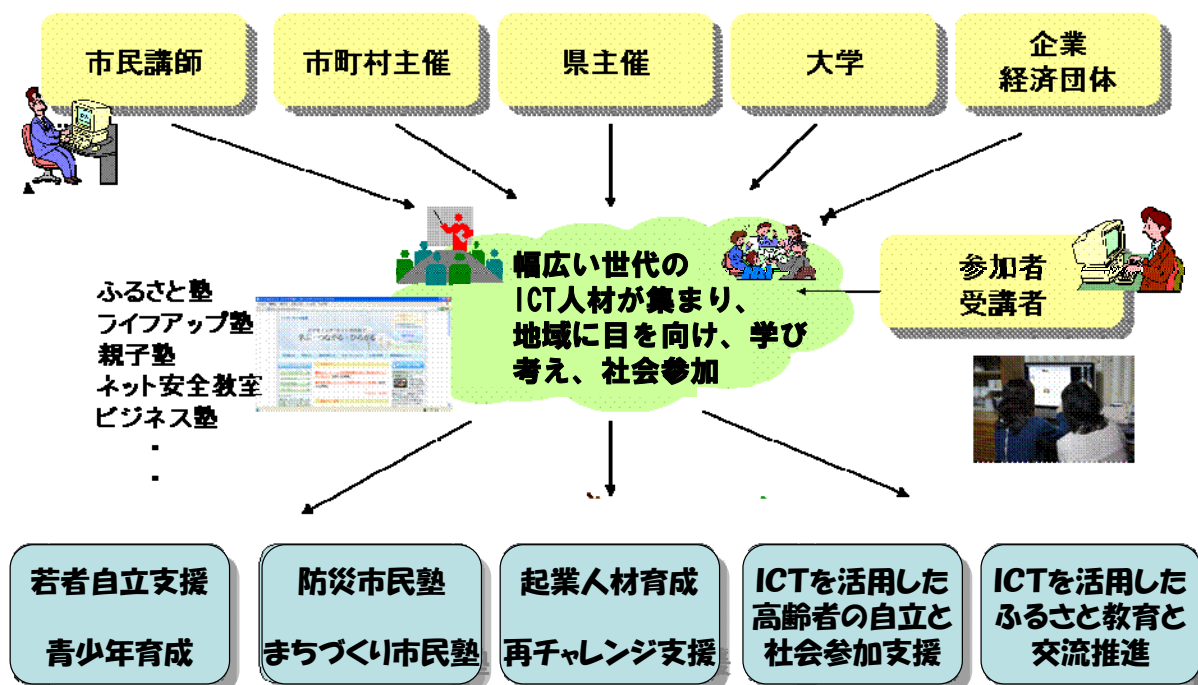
市民講師

市町村主催

県主催

大学

企業
経済団体

幅広い世代の
ICT人材が集まり、
地域に目を向け、学び
考え、社会参加

参加者
受講者

ふるさと塾
ライフアップ塾
親子塾
ネット安全教室
ビジネス塾
・
・

若者自立支援

青少年育成

防災市民塾

まちづくり市民塾

起業人材育成

再チャレンジ支援

ICTを活用した
高齢者の自立と
社会参加支援

ICTを活用した
ふるさと教育と
交流推進